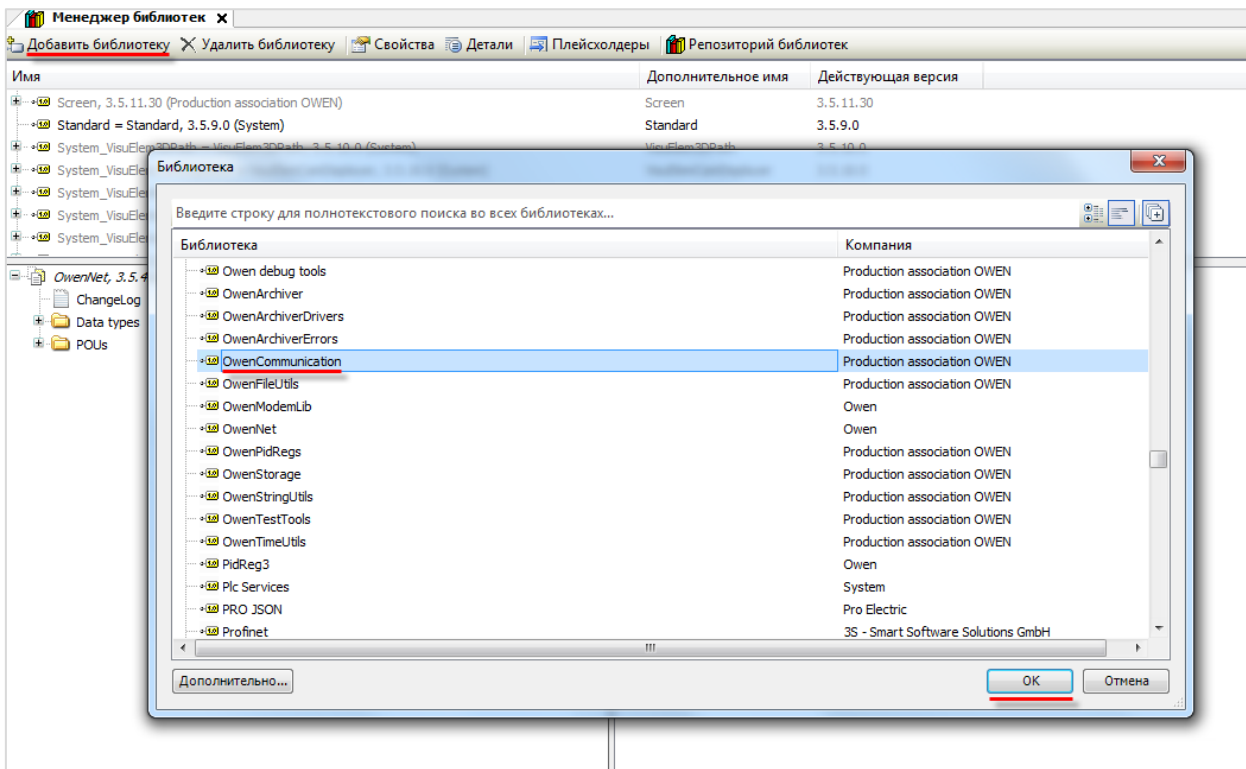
Менеджер библиотек ×

Добавить библиотеку  Удалить библиотеку  Свойства  Детали  Плейсхолдеры  Репозиторий библиотек

| Имя | Дополнительное имя | Действующая версия |
|---|---|---|
| Screen, 3.5.11.30 (Production association OWEN) | Screen | 3.5.11.30 |
| Standard = Standard, 3.5.9.0 (System) | Standard | 3.5.9.0 |
| System_VisuElem3DPath = VisuElem3DPath, 3.5.10.0 (System) | VisuElem3DPath | 3.5.10.0 |
| System_VisuEle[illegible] | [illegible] | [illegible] |
| System_VisuEle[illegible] | | |
| System_VisuEle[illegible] | | |
| System_VisuEle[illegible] | | |

OwenNet, 3.5.4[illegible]
ChangeLog
Data types
POUs

Библиотека

Введите строку для полнотекстового поиска во всех библиотеках...

| Библиотека | Компания |
|---|---|
| Owen debug tools | Production association OWEN |
| OwenArchiver | Production association OWEN |
| OwenArchiverDrivers | Production association OWEN |
| OwenArchiverErrors | Production association OWEN |
| OwenCommunication | Production association OWEN |
| OwenFileUtils | Production association OWEN |
| OwenModemLib | Owen |
| OwenNet | Owen |
| OwenPidRegs | Production association OWEN |
| OwenStorage | Production association OWEN |
| OwenStringUtils | Production association OWEN |
| OwenTestTools | Production association OWEN |
| OwenTimeUtils | Production association OWEN |
| PidReg3 | Owen |
| Plc Services | System |
| PRO JSON | Pro Electric |
| Profinet | 3S - Smart Software Solutions GmbH |

Дополнительно...

OK  Отмена